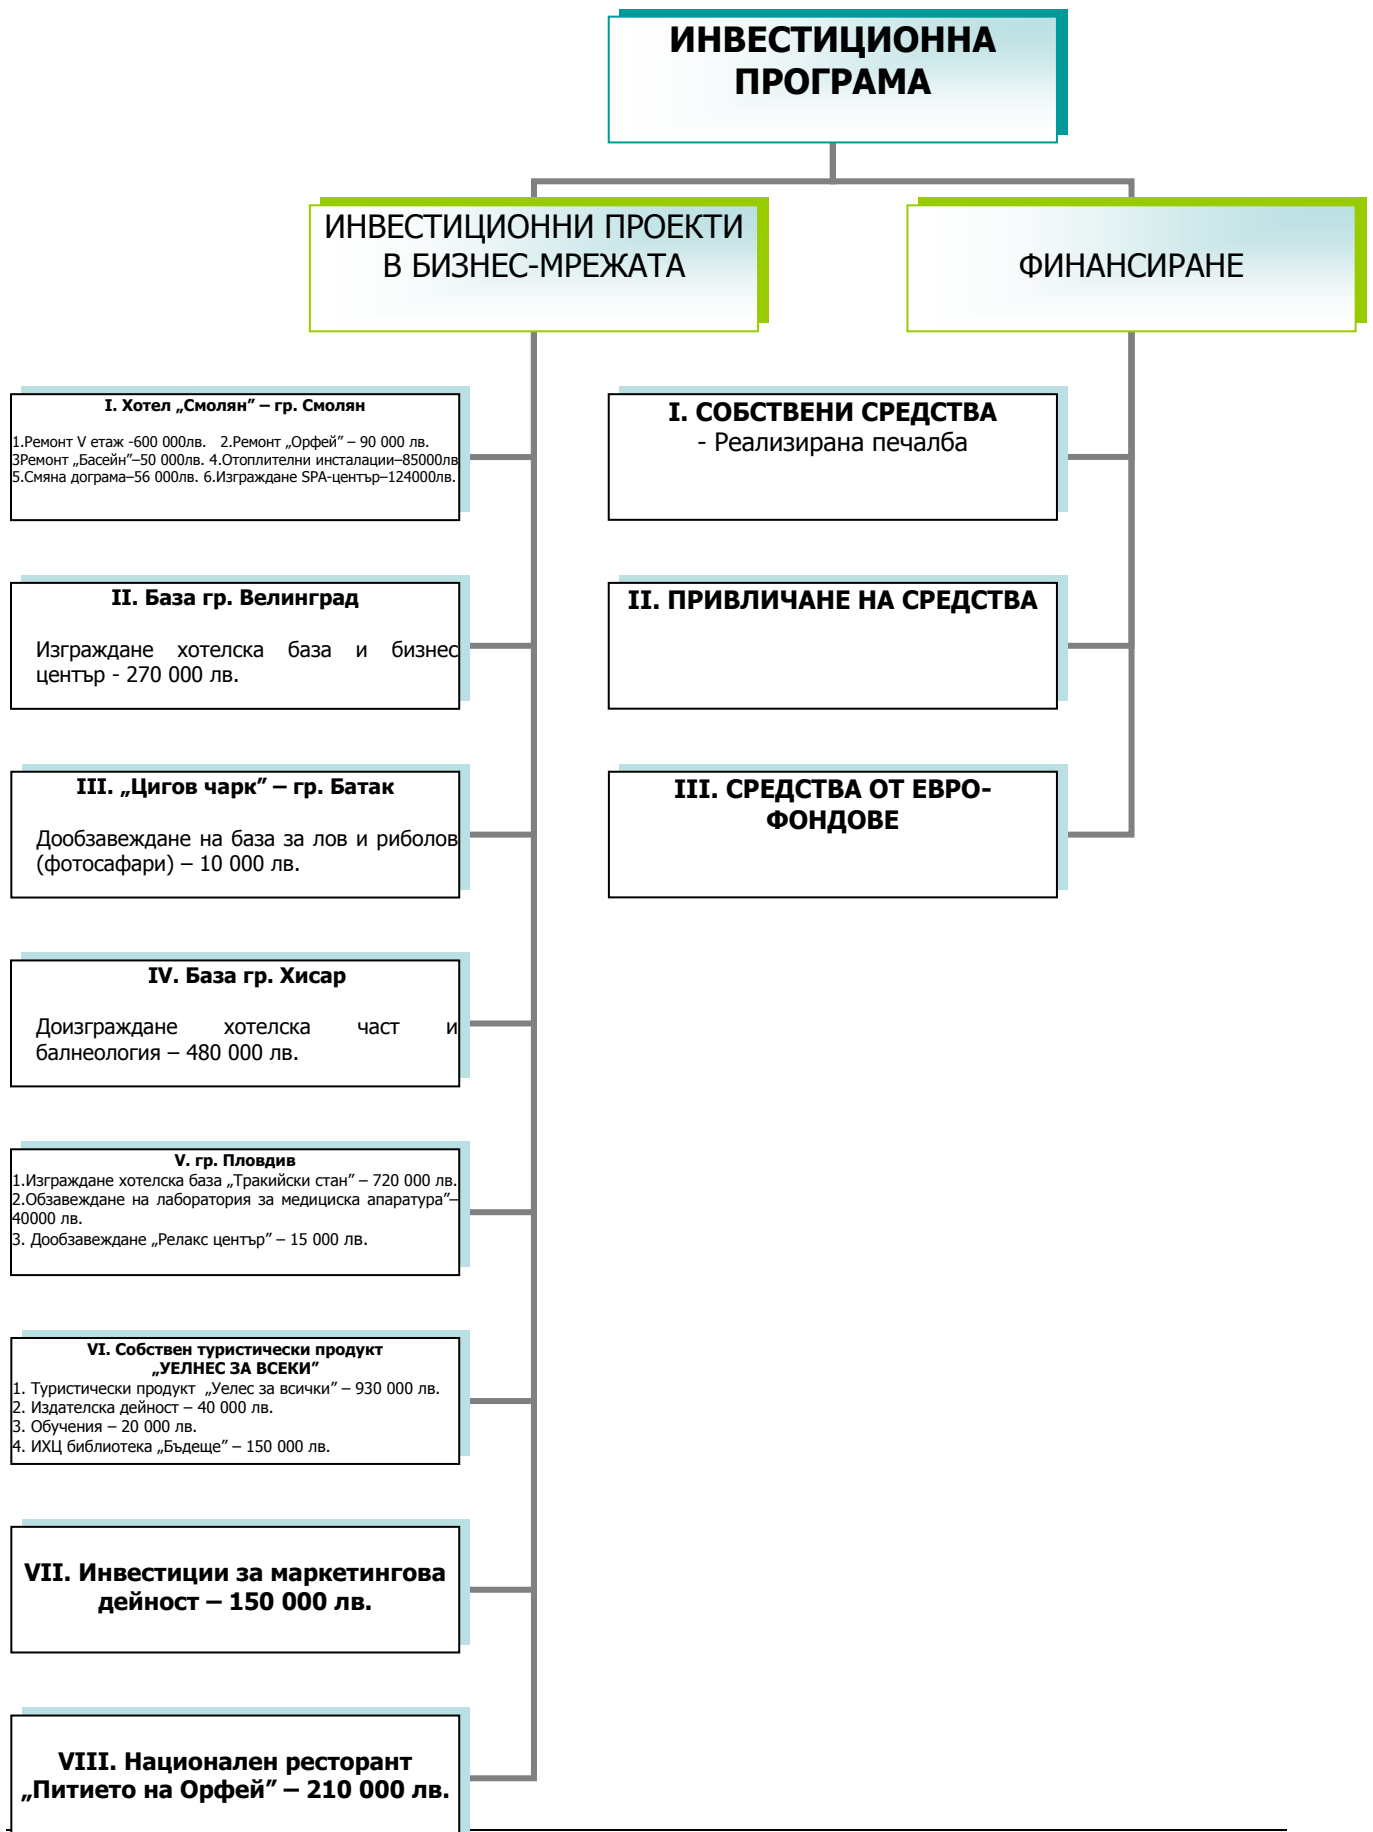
ИНВЕСТИЦИОННА ПРОГРАМА

ИНВЕСТИЦИОННИ ПРОЕКТИ В БИЗНЕС-МРЕЖАТА

ФИНАНСИРАНЕ

I. Хотел „Смолян" – гр. Смолян
1.Ремонт V етаж -600 000лв. 2.Ремонт „Орфей" – 90 000 лв.
3Ремонт „Басейн"–50 000лв. 4.Отоплителни инсталации–85000лв
5.Смяна дограма–56 000лв. 6.Изграждане SPA-център–124000лв.

II. База гр. Велинград
Изграждане хотелска база и бизнес център - 270 000 лв.

III. „Цигов чарк" – гр. Батак
Дообзавеждане на база за лов и риболов (фотосафари) – 10 000 лв.

IV. База гр. Хисар
Доизграждане хотелска част и балнеология – 480 000 лв.

V. гр. Пловдив
1.Изграждане хотелска база „Тракийски стан" – 720 000 лв.
2.Обзавеждане на лаборатория за медициска апаратура"–40000 лв.
3. Дообзавеждане „Релакс център" – 15 000 лв.

VI. Собствен туристически продукт „УЕЛНЕС ЗА ВСЕКИ"
1. Туристически продукт „Уелес за всички" – 930 000 лв.
2. Издателска дейност – 40 000 лв.
3. Обучения – 20 000 лв.
4. ИХЦ библиотека „Бъдеще" – 150 000 лв.

VII. Инвестиции за маркетингова дейност – 150 000 лв.

VIII. Национален ресторант „Питието на Орфей" – 210 000 лв.

I. СОБСТВЕНИ СРЕДСТВА
- Реализирана печалба

II. ПРИВЛИЧАНЕ НА СРЕДСТВА

III. СРЕДСТВА ОТ ЕВРО-ФОНДОВЕ